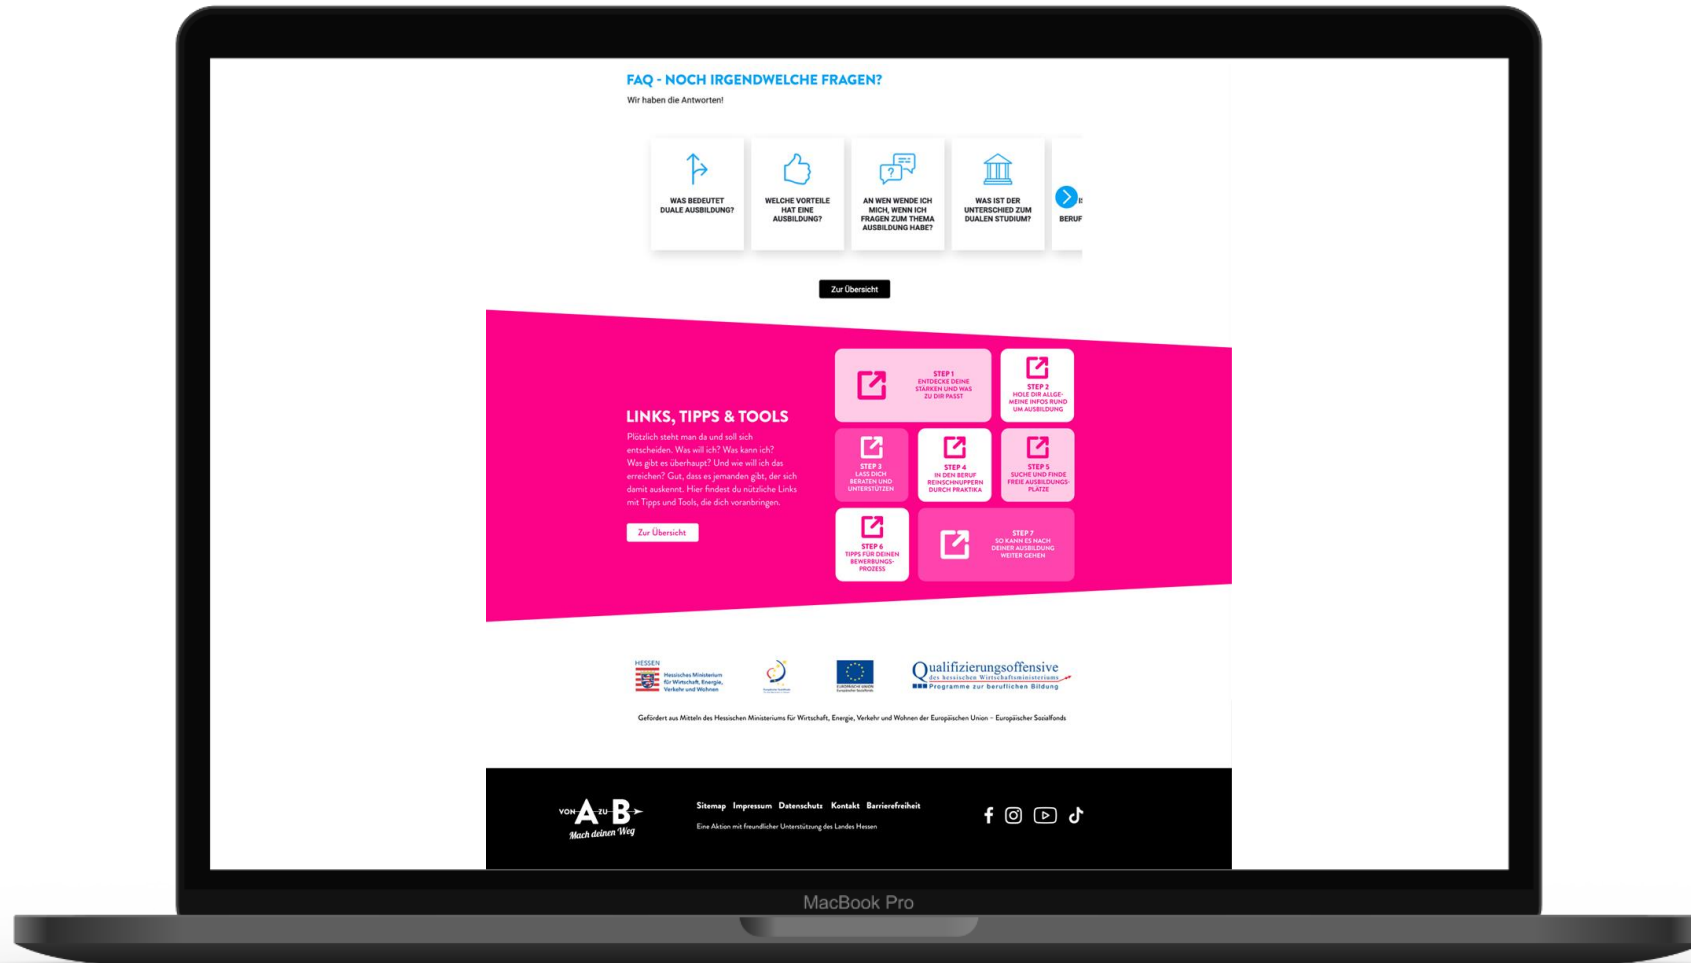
FAQ - NOCH IRGENDWELCHE FRAGEN?

Wir haben die Antworten!

WAS BEDEUTET DUALE AUSBILDUNG?

WELCHE VORTEILE HAT EINE AUSBILDUNG?

AN WEN WENDE ICH MICH, WENN ICH FRAGEN ZUM THEMA AUSBILDUNG HABE?

WAS IST DER UNTERSCHIED ZUM DUALEN STUDIUM?

BERUF

Zur Übersicht

LINKS, TIPPS & TOOLS

Plötzlich steht man da und soll sich entscheiden. Was will ich? Was kann ich? Was gibt es überhaupt? Und wie will ich das erreichen? Gut, dass es jemanden gibt, der sich damit auskennt. Hier findest du nützliche Links mit Tipps und Tools, die dich voranbringen.

Zur Übersicht

STEP 1 ENTDECKE DEINE STÄRKEN UND WAS ZU DIR PASST

STEP 2 HOLE DIR ALLGEMEINE INFOS RUND UM AUSBILDUNG

STEP 3 LASS DICH BERATEN UND UNTERSTÜTZEN

STEP 4 IN DEN BERUF REINSCHNUPPERN DURCH PRAKTIKA

STEP 5 SUCHE UND FINDE FREIE AUSBILDUNGSPLÄTZE

STEP 6 TIPPS FÜR DEINEN BEWERBUNGSPROZESS

STEP 7 SO KANN ES NACH DEINER AUSBILDUNG WEITER GEHEN

HESSEN Hessisches Ministerium für Wirtschaft, Energie, Verkehr und Wohnen

Qualifizierungsoffensive des hessischen Wirtschaftsministeriums Programme zur beruflichen Bildung

Gefördert aus Mitteln des Hessischen Ministeriums für Wirtschaft, Energie, Verkehr und Wohnen der Europäischen Union – Europäischer Sozialfonds

VON A ZU B Mach deinen Weg

Sitemap Impressum Datenschutz Kontakt Barrierefreiheit

Eine Aktion mit freundlicher Unterstützung des Landes Hessen

MacBook Pro